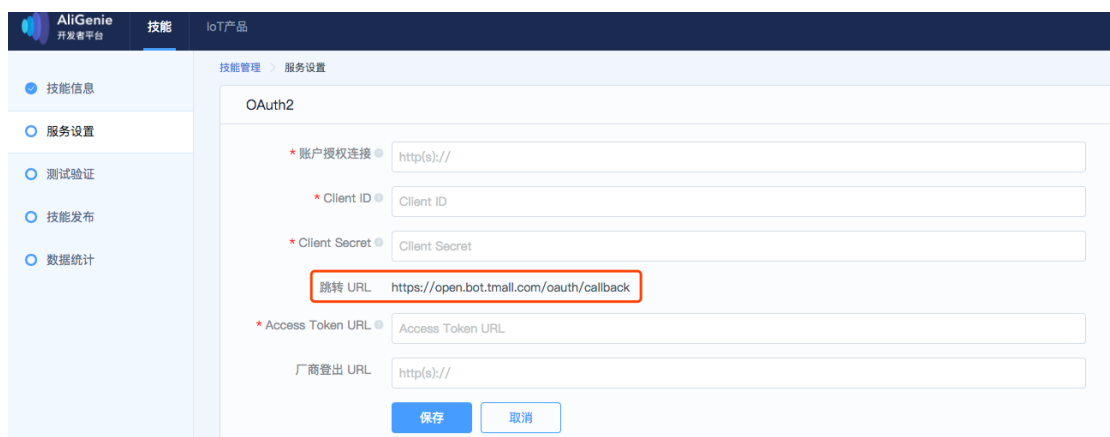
AliGenie
开发者平台
技能
IoT产品

技能信息
服务设置
测试验证
技能发布
数据统计

技能管理 > 服务设置

OAuth2

* 账户授权连接 http(s)://
* Client ID Client ID
* Client Secret Client Secret
跳转 URL https://open.bot.tmall.com/oauth/callback
* Access Token URL Access Token URL
厂商登出 URL http(s)://

保存 取消